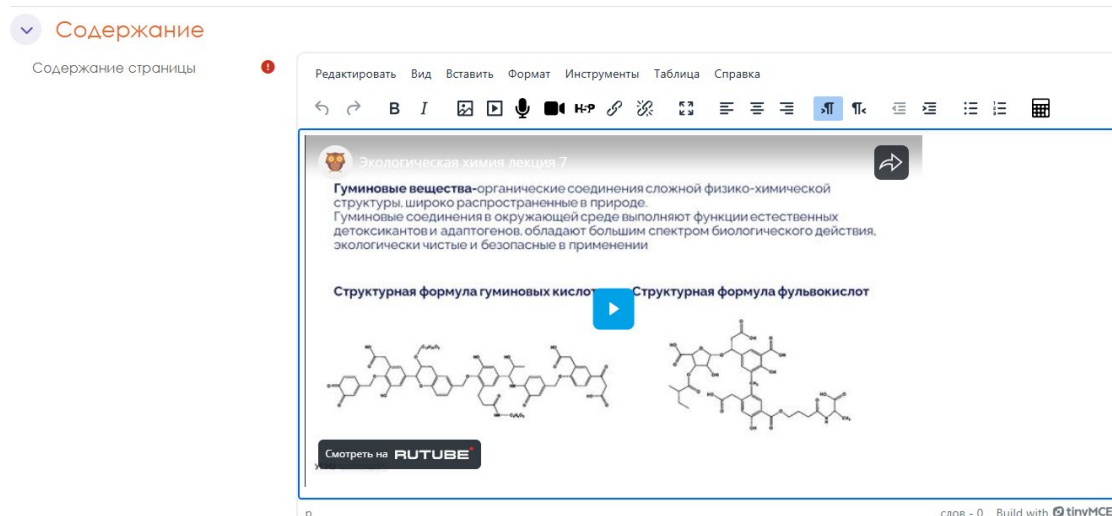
Содержание

Содержание страницы

Редактировать Вид Вставить Формат Инструменты Таблица Справка

H-P

Экологическая химия лекция 7

**Гуминовые вещества**-органические соединения сложной физико-химической структуры, широко распространенные в природе.
Гуминовые соединения в окружающей среде выполняют функции естественных детоксикантов и адаптогенов, обладают большим спектром биологического действия, экологически чистые и безопасные в применении

Структурная формула гуминовых кислот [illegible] Структурная формула фульвокислот

Смотреть на RUTUBE

p

слов - 0 Build with tinyMCE